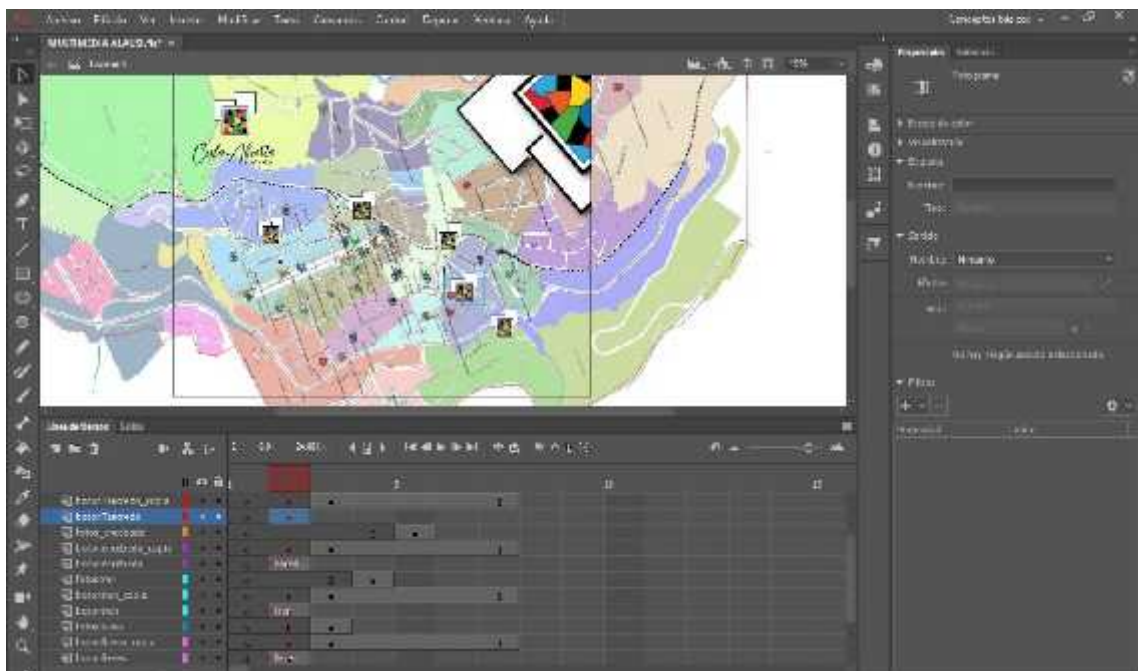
Archivo Edición Ver Insertar Modificar Texto Comandos Control Depurar Ventana Ayuda

Conceptos básicos

MULTIMEDIA ALAGO.fla* ×

Escena 1

15%

Propiedades Bibliotecas

Fotograma

▸ Efecto de color
▸ Visualización
▾ Etiqueta
Nombre:
Tipo:
▾ Sonido
Nombre: Ninguno
Efecto:
Sinc:

No hay ningún sonido seleccionado

▾ Filtros
Propiedad Valor

Cafe Norte

Línea de tiempo Salida

1 5 10 15

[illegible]
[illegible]
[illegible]
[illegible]
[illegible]
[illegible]
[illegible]
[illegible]
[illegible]
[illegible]
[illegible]
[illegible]